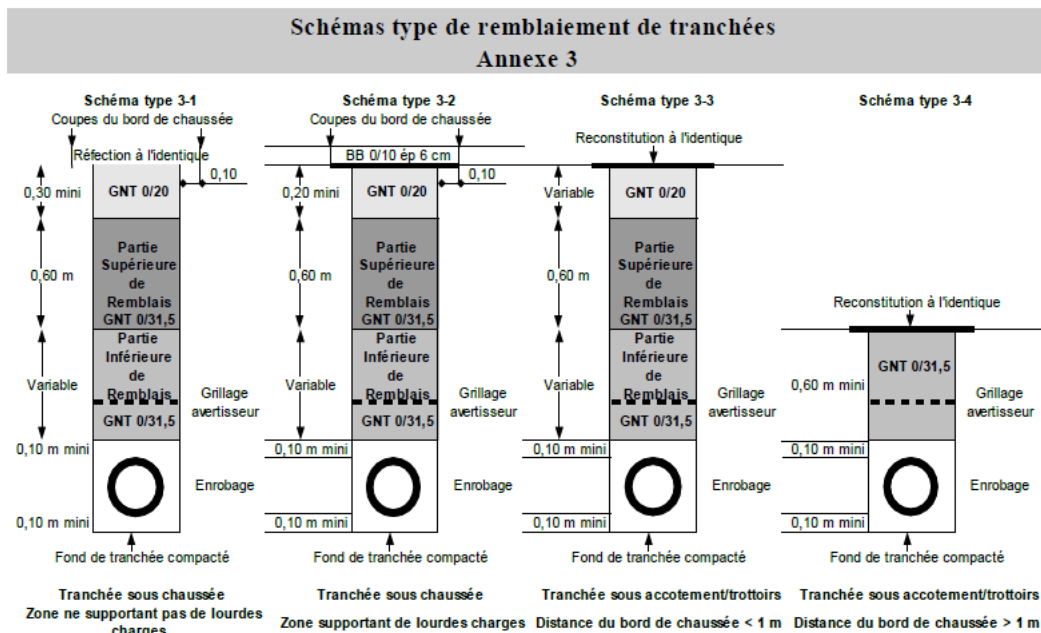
Schémas type de remblaiement de tranchées
Annexe 3

Schéma type 3-1
Coupes du bord de chaussée
Réfection à l'identique
0,10
0,30 mini
GNT 0/20
0,60 m
Partie Supérieure de Remblais GNT 0/31,5
Variable
Partie Inférieure de Remblais
GNT 0/31,5
Grillage avertisseur
0,10 m mini
Enrobage
0,10 m mini
Fond de tranchée compacté
Tranchée sous chaussée
Zone ne supportant pas de lourdes charges

Schéma type 3-2
Coupes du bord de chaussée
BB 0/10 ép 6 cm
0,10
0,20 mini
GNT 0/20
0,60 m
Partie Supérieure de Remblais GNT 0/31,5
Variable
Partie Inférieure de Remblais
GNT 0/31,5
Grillage avertisseur
0,10 m mini
Enrobage
0,10 m mini
Fond de tranchée compacté
Tranchée sous chaussée
Zone supportant de lourdes charges

Schéma type 3-3
Reconstitution à l'identique
Variable
GNT 0/20
0,60 m
Partie Supérieure de Remblais GNT 0/31,5
Variable
Partie Inférieure de Remblais
GNT 0/31,5
Grillage avertisseur
0,10 m mini
Enrobage
0,10 m mini
Fond de tranchée compacté
Tranchée sous accotement/trottoirs
Distance du bord de chaussée < 1 m

Schéma type 3-4
Reconstitution à l'identique
GNT 0/31,5
0,60 m mini
Grillage avertisseur
0,10 m mini
Enrobage
0,10 m mini
Fond de tranchée compacté
Tranchée sous accotement/trottoirs
Distance du bord de chaussée > 1 m